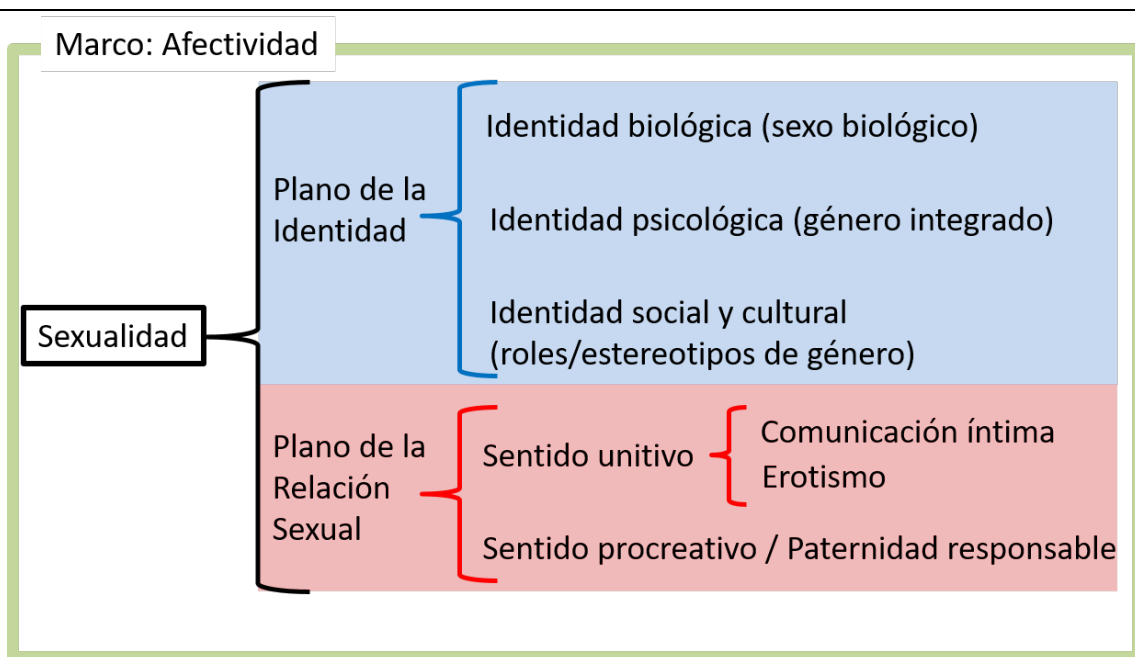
Marco: Afectividad

Sexualidad

Plano de la Identidad

Identidad biológica (sexo biológico)

Identidad psicológica (género integrado)

Identidad social y cultural (roles/estereotipos de género)

Plano de la Relación Sexual

Sentido unitivo

Comunicación íntima

Erotismo

Sentido procreativo / Paternidad responsable